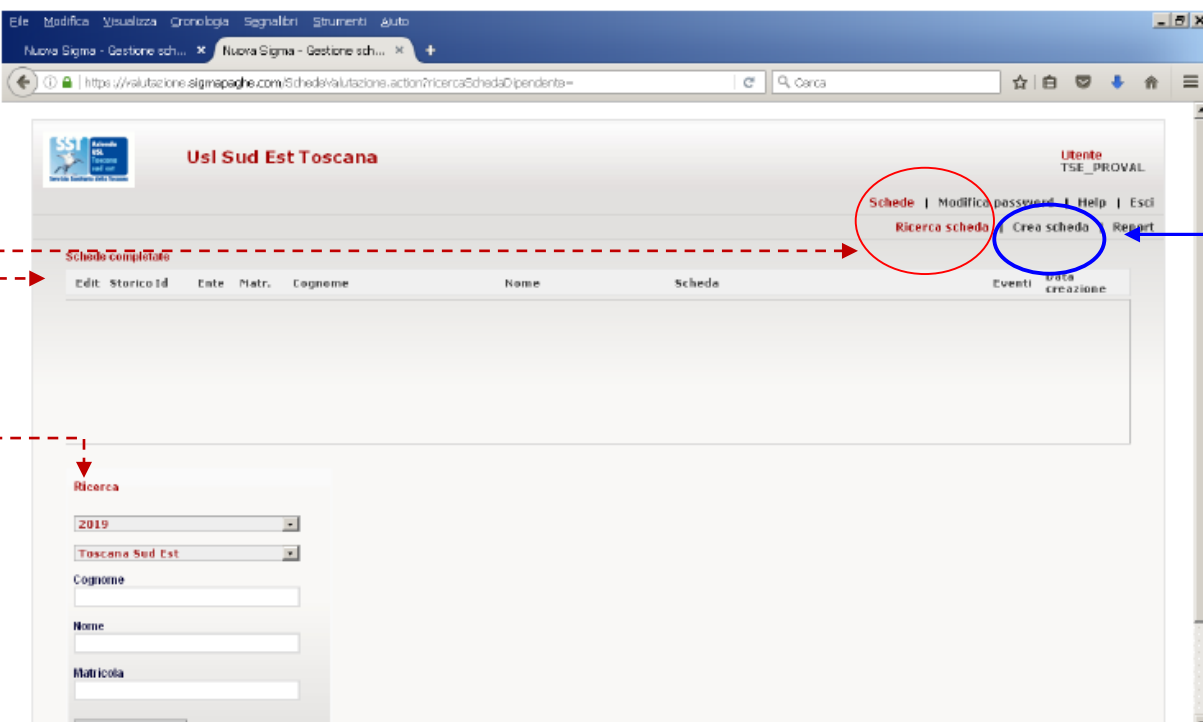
File Modifica Visualizza Cronologia Segnalibri Strumenti Aiuto

Nuova Sigma - Gestione sch... × Nuova Sigma - Gestione sch... × +

https://valutazione.sigmapaghe.com/SchedeValutazione.action?ricercaSchedaDipendente=

Cerca

Usl Sud Est Toscana

Utente
TSE_PROVAL

Schede | Modifica password | Help | Esci

Ricerca scheda | Crea scheda | Report

Schede completate

| Edit | StoricoId | Ente | Matr. | Cognome | Nome | Scheda | Eventi | Data creazione |
|---|---|---|---|---|---|---|---|---|

Ricerca

2019

Toscana Sud Est

Cognome

Nome

Matricola